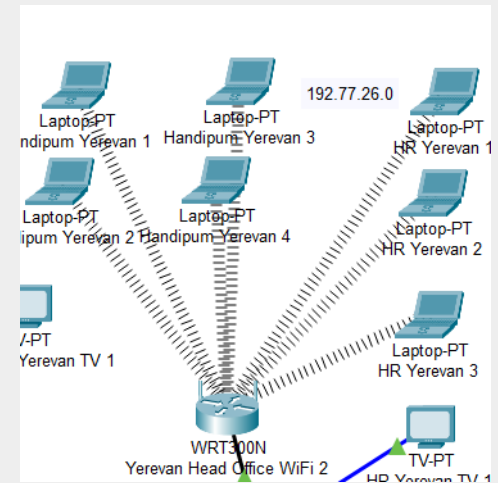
Laptop-PT
ndipum Yerevan 1

Laptop-PT
Handipum Yerevan 3

192.77.26.0

Laptop-PT
HR Yerevan 1

Laptop-PT
ipum Yerevan 2

Laptop-PT
Handipum Yerevan 4

Laptop-PT
HR Yerevan 2

/-PT
Yerevan TV 1

Laptop-PT
HR Yerevan 3

WRT300N
Yerevan Head Office WiFi 2

TV-PT
HR Yerevan TV 1